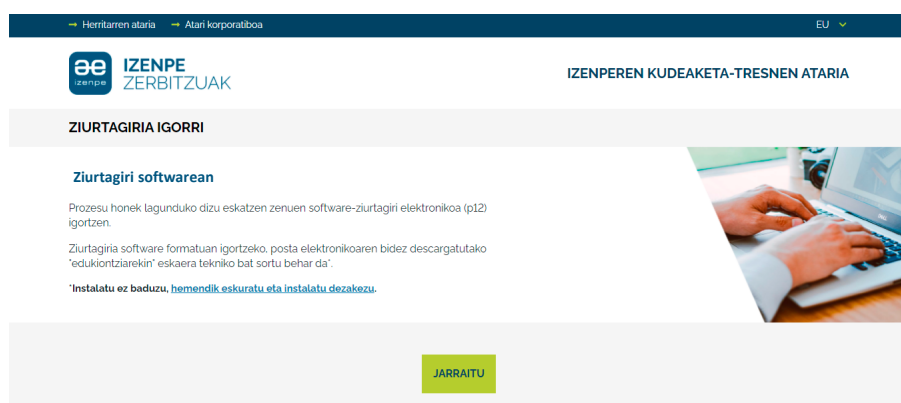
→ Herritarren ataria → Atari korporatiboa

EU

izenpe

IZENPE ZERBITZUAK

IZENPEREN KUDEAKETA-TRESNEN ATARIA

ZIURTAGIRIA IGORRI

Ziurtagiri softwarean

Prozesu honek lagunduko dizu eskatzen zenuen software-ziurtagiri elektronikoa (p12) igortzen.

Ziurtagiria software formatuan igortzeko, posta elektronikoaren bidez descargatutako "edukiontziarekin" eskaera tekniko bat sortu behar da*.

*Instalatu ez baduzu, hemendik eskuratu eta instalatu dezakezu.

JARRAITU